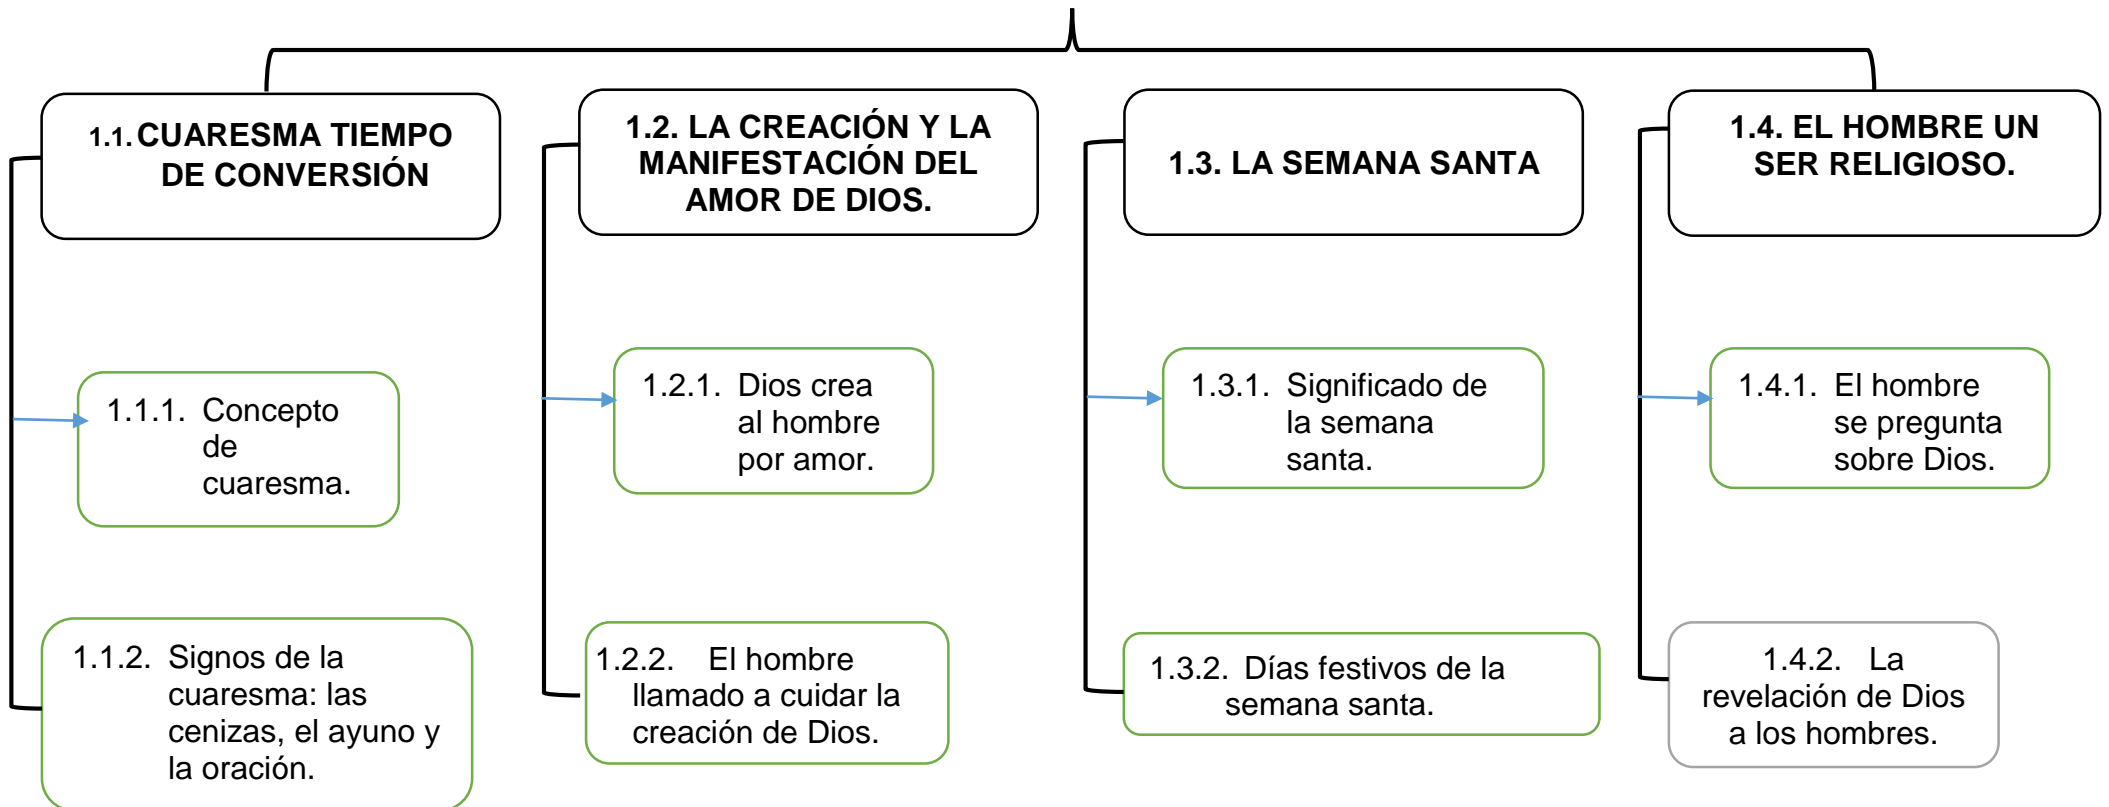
1.1. CUARESMA TIEMPO DE CONVERSIÓN

1.1.1. Concepto de cuaresma.

1.1.2. Signos de la cuaresma: las cenizas, el ayuno y la oración.

1.2. LA CREACIÓN Y LA MANIFESTACIÓN DEL AMOR DE DIOS.

1.2.1. Dios crea al hombre por amor.

1.2.2. El hombre llamado a cuidar la creación de Dios.

1.3. LA SEMANA SANTA

1.3.1. Significado de la semana santa.

1.3.2. Días festivos de la semana santa.

1.4. EL HOMBRE UN SER RELIGIOSO.

1.4.1. El hombre se pregunta sobre Dios.

1.4.2. La revelación de Dios a los hombres.